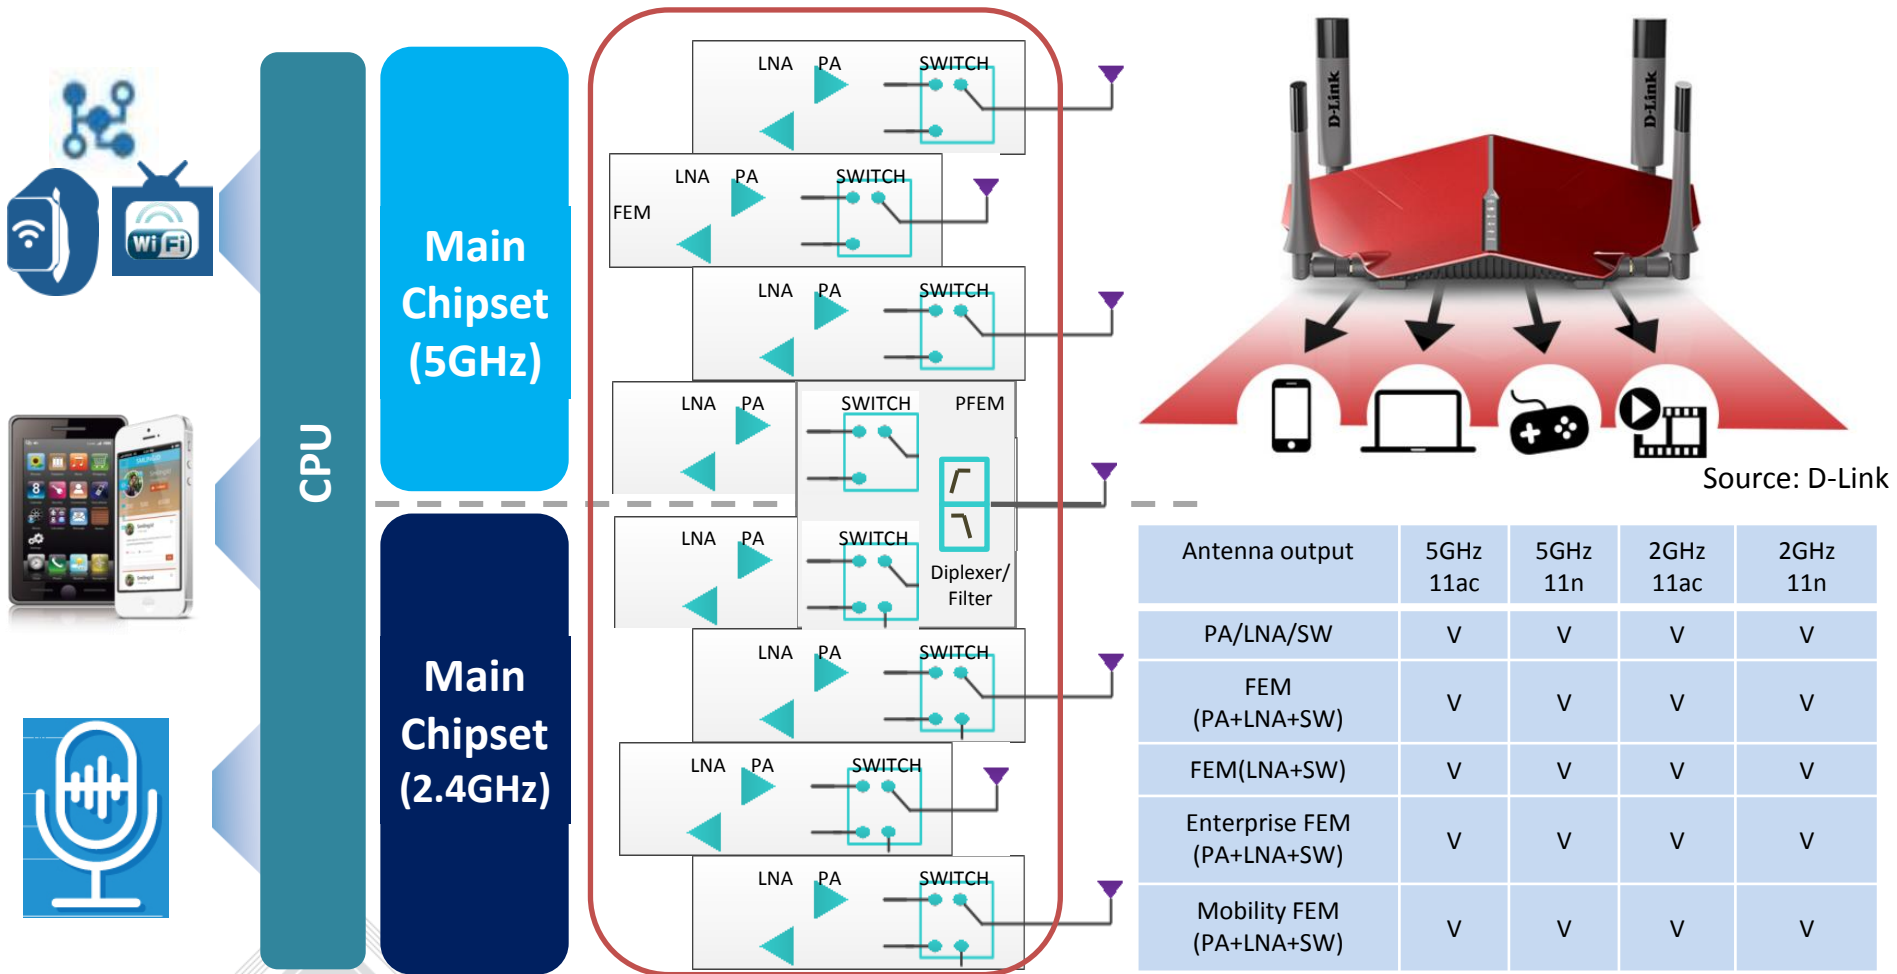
Wi Fi

CPU

Main Chipset (5GHz)

Main Chipset (2.4GHz)

LNA PA SWITCH

FEM LNA PA SWITCH

LNA PA SWITCH

LNA PA SWITCH PFEM

LNA PA SWITCH

Diplexer/ Filter

LNA PA SWITCH

LNA PA SWITCH

LNA PA SWITCH

D-Link

D-Link

Source: D-Link

| Antenna output | 5GHz 11ac | 5GHz 11n | 2GHz 11ac | 2GHz 11n |
|---|---|---|---|---|
| PA/LNA/SW | V | V | V | V |
| FEM (PA+LNA+SW) | V | V | V | V |
| FEM(LNA+SW) | V | V | V | V |
| Enterprise FEM (PA+LNA+SW) | V | V | V | V |
| Mobility FEM (PA+LNA+SW) | V | V | V | V |